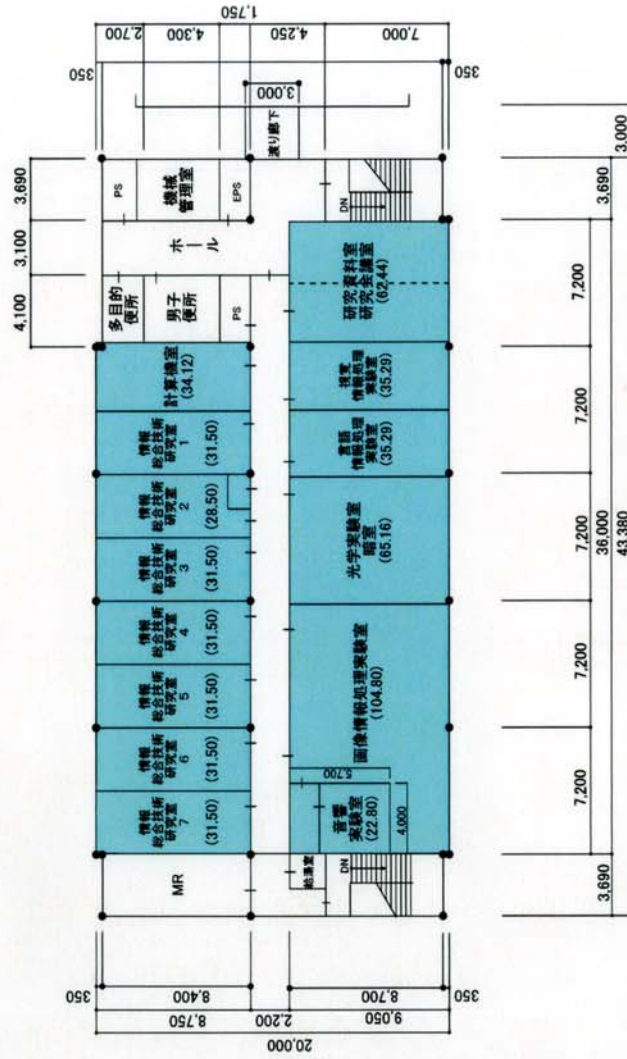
1,750
2,700
4,300
4,250
7,000
350
350
3,000
渡り廊下
3,690
3,100
4,100
PS
機械管理室
EPS
ホール
多目的便所
男子便所
PS
DN
研究資料室
研究会議室
(62.44)
計算機室
(34.12)
視覚情報処理実験室
(35.29)
情報総合技術研究室
1
(31.50)
言語情報処理実験室
(35.29)
情報総合技術研究室
2
(28.50)
光学実験室
暗室
(65.16)
情報総合技術研究室
3
(31.50)
情報総合技術研究室
4
(31.50)
画像情報処理実験室
(104.80)
情報総合技術研究室
5
(31.50)
情報総合技術研究室
6
(31.50)
5,700
音響実験室
(22.80)
4,000
情報総合技術研究室
7
(31.50)
MR
給湯室
DN
3,000
3,690
7,200
7,200
7,200
7,200
7,200
3,690
36,000
43,380
350
8,400
8,750
2,200
8,700
9,050
350
20,000